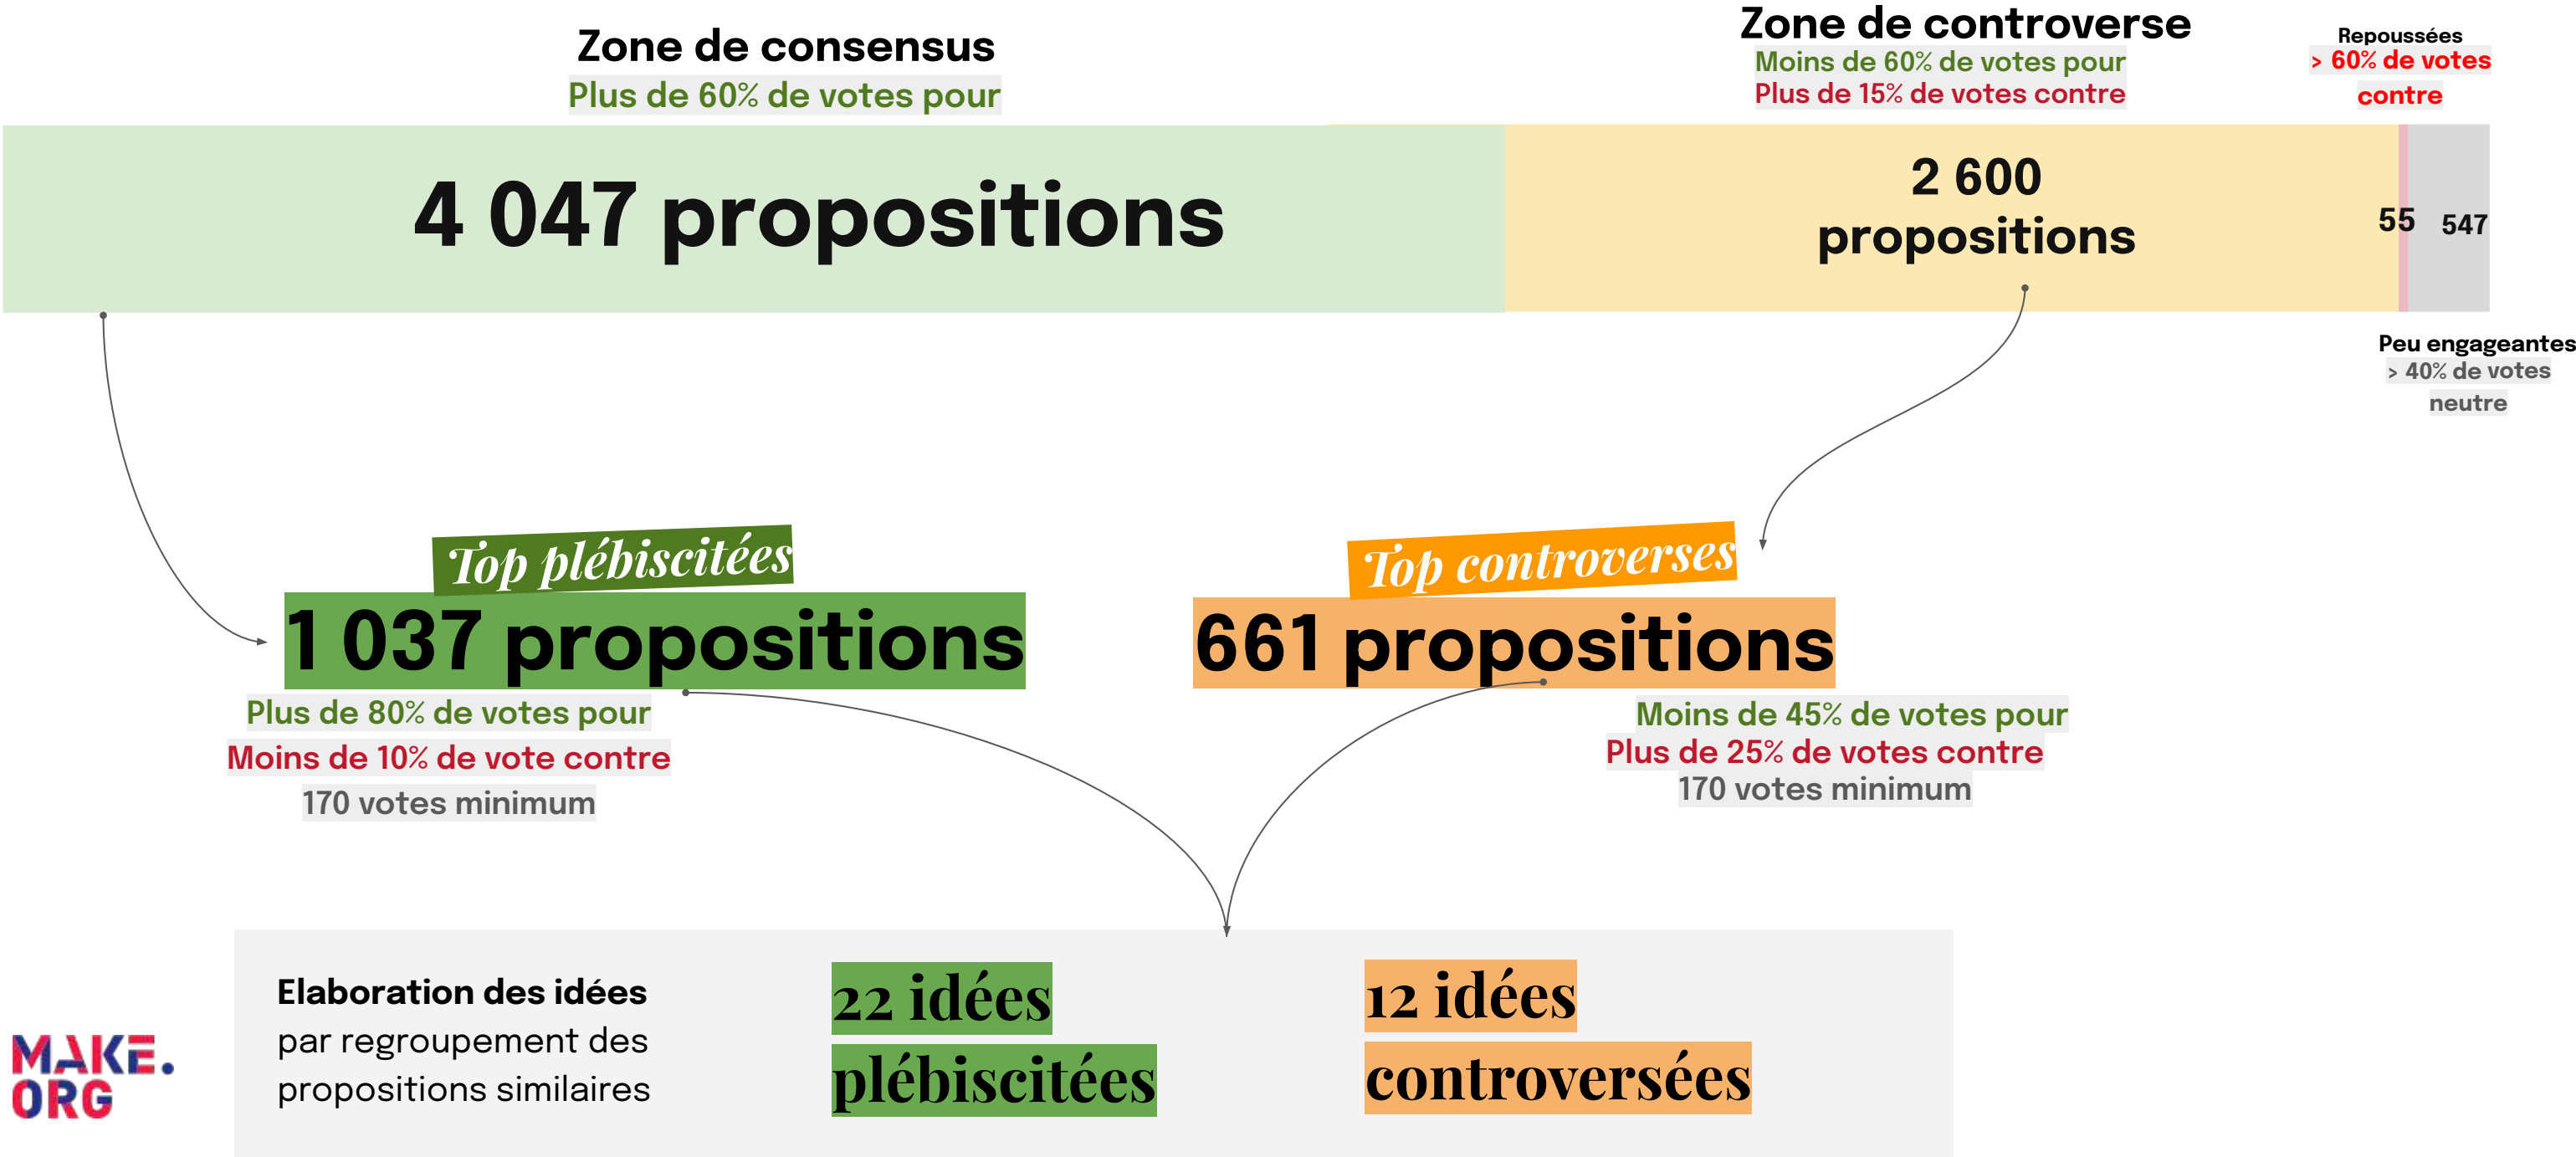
Zone de consensus
Plus de 60% de votes pour

Zone de controverse
Moins de 60% de votes pour
Plus de 15% de votes contre

Repoussées
> 60% de votes contre

4 047 propositions

2 600 propositions

55

547

Peu engageantes
> 40% de votes neutre

Top plébiscitées
1 037 propositions
Plus de 80% de votes pour
Moins de 10% de vote contre
170 votes minimum

Top controverses
661 propositions
Moins de 45% de votes pour
Plus de 25% de votes contre
170 votes minimum

MAKE.ORG

Elaboration des idées par regroupement des propositions similaires

22 idées plébiscitées

12 idées controversées